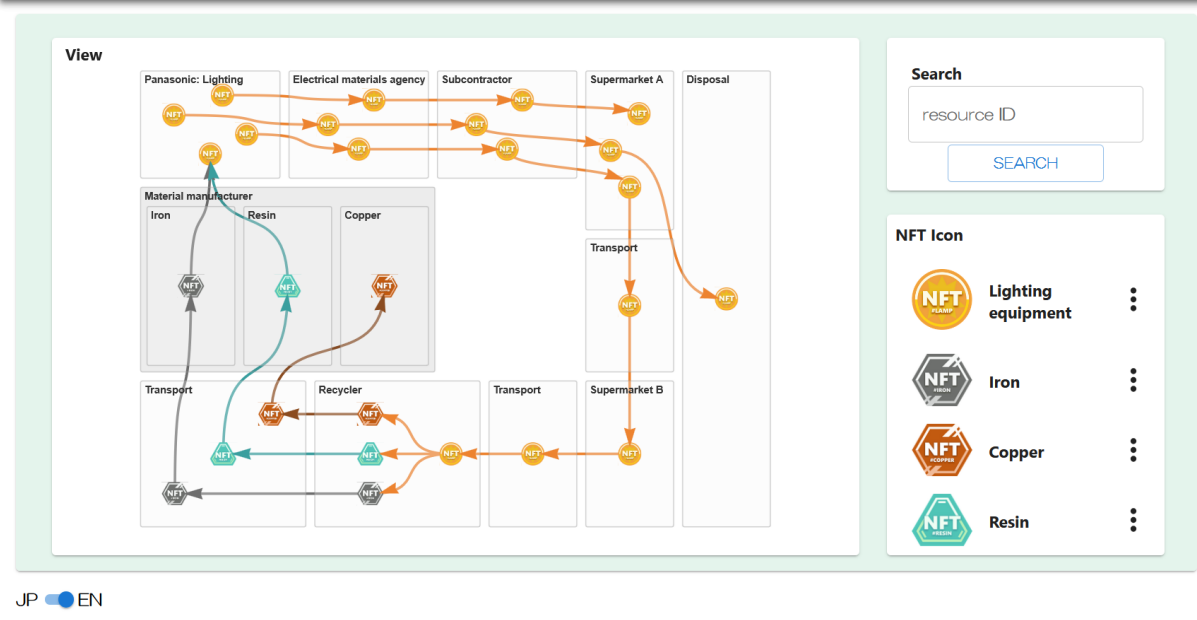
View

Panasonic: Lighting
Electrical materials agency
Subcontractor
Supermarket A
Disposal

Material manufacturer
Iron
Resin
Copper

Transport

Transport
Recycler
Transport
Supermarket B

NFT NFT NFT NFT NFT NFT NFT NFT NFT NFT NFT NFT NFT NFT NFT NFT NFT NFT NFT NFT NFT NFT NFT NFT NFT NFT NFT

Search

resource ID

SEARCH

NFT Icon

NFT #LAMP
Lighting equipment

NFT #IRON
Iron

NFT #COPPER
Copper

NFT #RESIN
Resin

JP EN